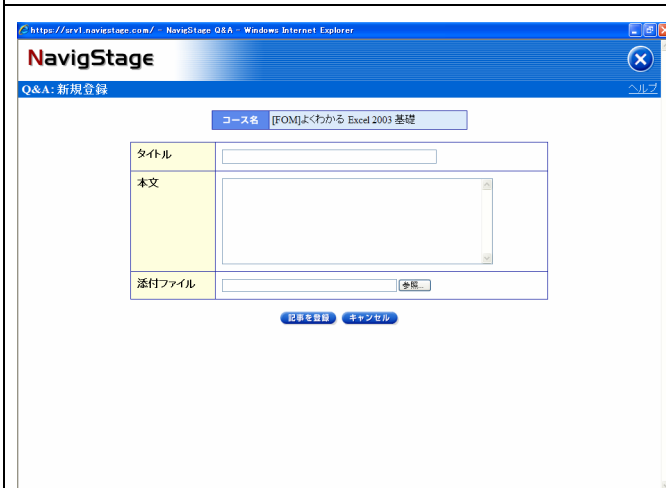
https://srv1.navigstage.com/ - NavigStage Q&A - Windows Internet Explorer

NavigStage

Q&A: 新規登録

ヘルプ

| コース名 | [FOM]よくわかる Excel 2003 基礎 |
|---|---|

| タイトル | |
|---|---|
| 本文 | |
| 添付ファイル | 参照... |

記事を登録 キャンセル